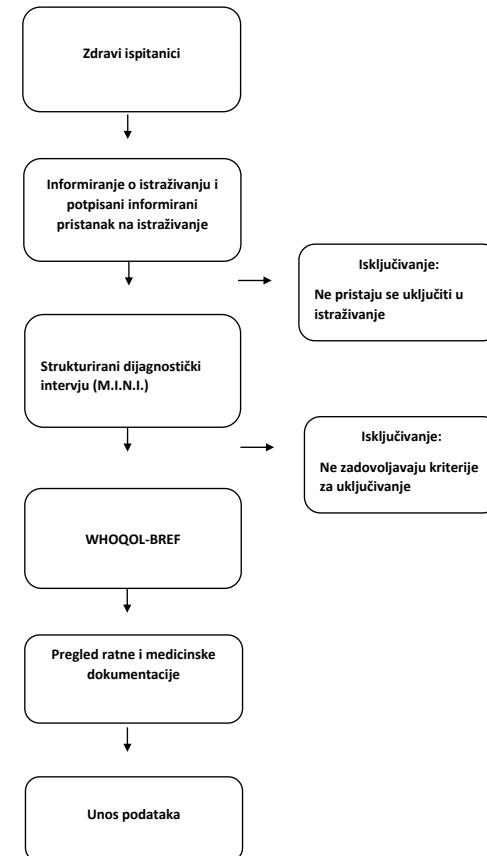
Zdravi ispitanici

Informiranje o istraživanju i potpisani informirani pristanak na istraživanje

Isključivanje:

Ne pristaju se uključiti u istraživanje

Strukturirani dijagnostički intervju (M.I.N.I.)

Isključivanje:

Ne zadovoljavaju kriterije za uključivanje

WHOQOL-BREF

Pregled ratne i medicinske dokumentacije

Unos podataka